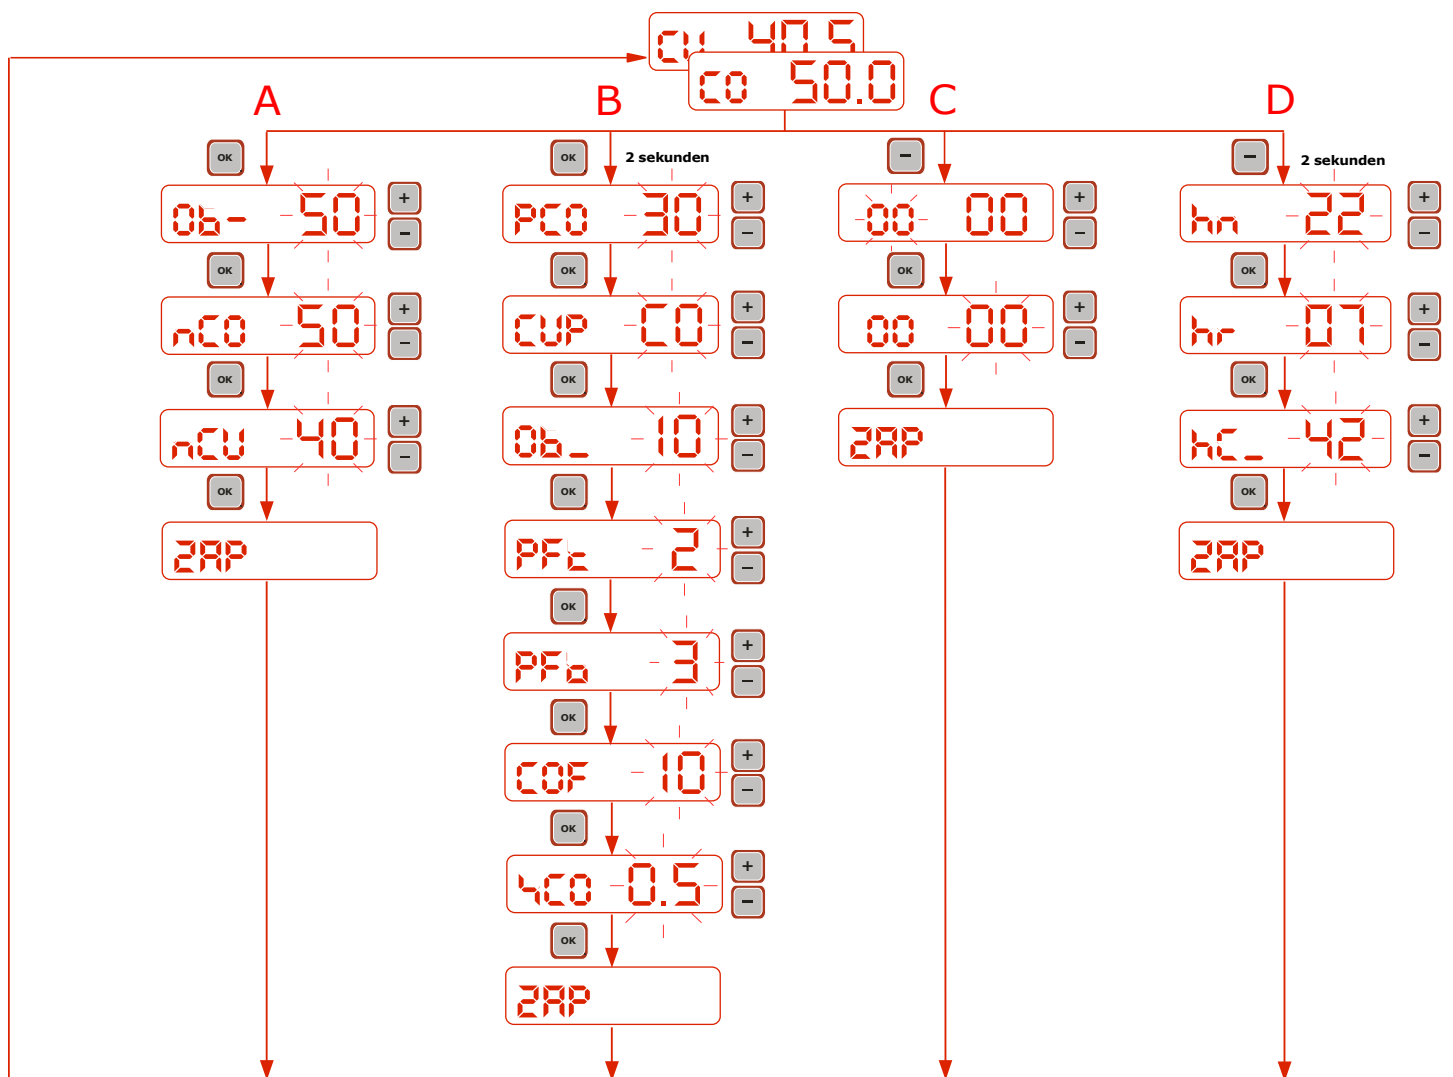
CU 40.5
CO 50.0

A

OK
Ob- 50
+
−
OK
nCO 50
+
−
OK
nCU 40
+
−
OK
ZAP

B

OK
2 sekunden
PCO 30
+
−
OK
CUP CO
+
−
OK
Ob_ 10
+
−
OK
PFt 2
+
−
OK
PFo 3
+
−
OK
COF 10
+
−
OK
4CO 0.5
+
−
OK
ZAP

C

−
00 00
+
−
OK
00 00
+
−
OK
ZAP

D

−
2 sekunden
hn 22
+
−
OK
hr 07
+
−
OK
hC_ 42
+
−
OK
ZAP